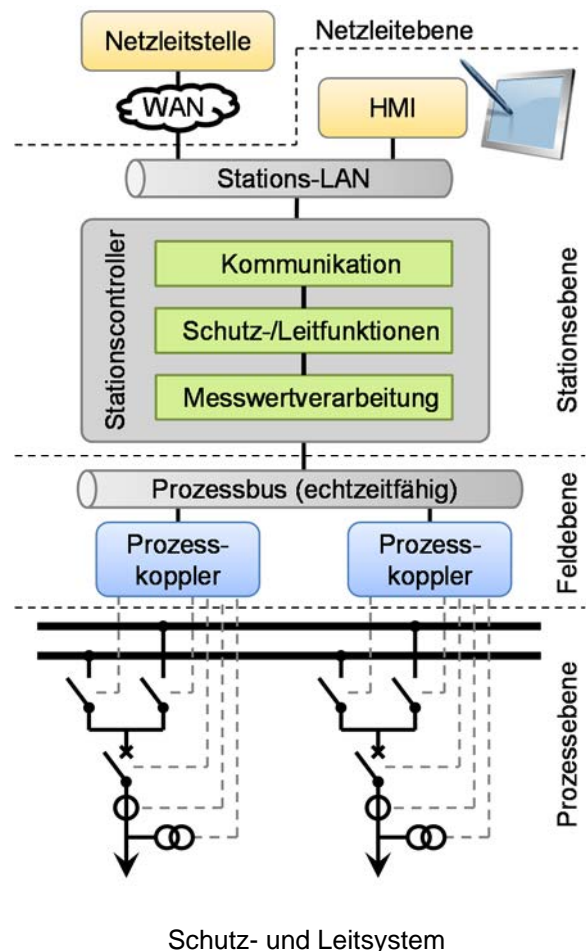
Netzleitstelle

Netzleitebene

WAN

HMI

Stations-LAN

Stationscontroller

Kommunikation

Schutz-/Leitfunktionen

Messwertverarbeitung

Stationsebene

Prozessbus (echtzeitfähig)

Prozess-koppler

Prozess-koppler

Feldebene

Prozessebene

Schutz- und Leitsystem